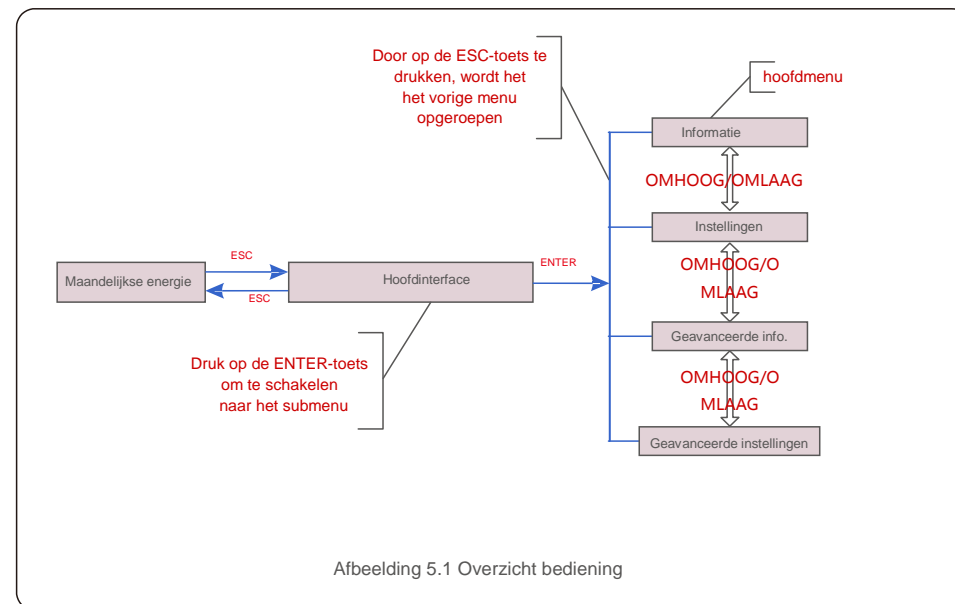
Door op de ESC-toets te drukken, wordt het het vorige menu opgeroepen

hoofdmenu

Informatie

OMHOOG/OMLAAG

Instellingen

OMHOOG/O MLAAG

Geavanceerde info.

OMHOOG/O MLAAG

Geavanceerde instellingen

Maandelijkse energie

ESC

ESC

Hoofdinterface

ENTER

Druk op de ENTER-toets om te schakelen naar het submenu

Afbeelding 5.1 Overzicht bediening